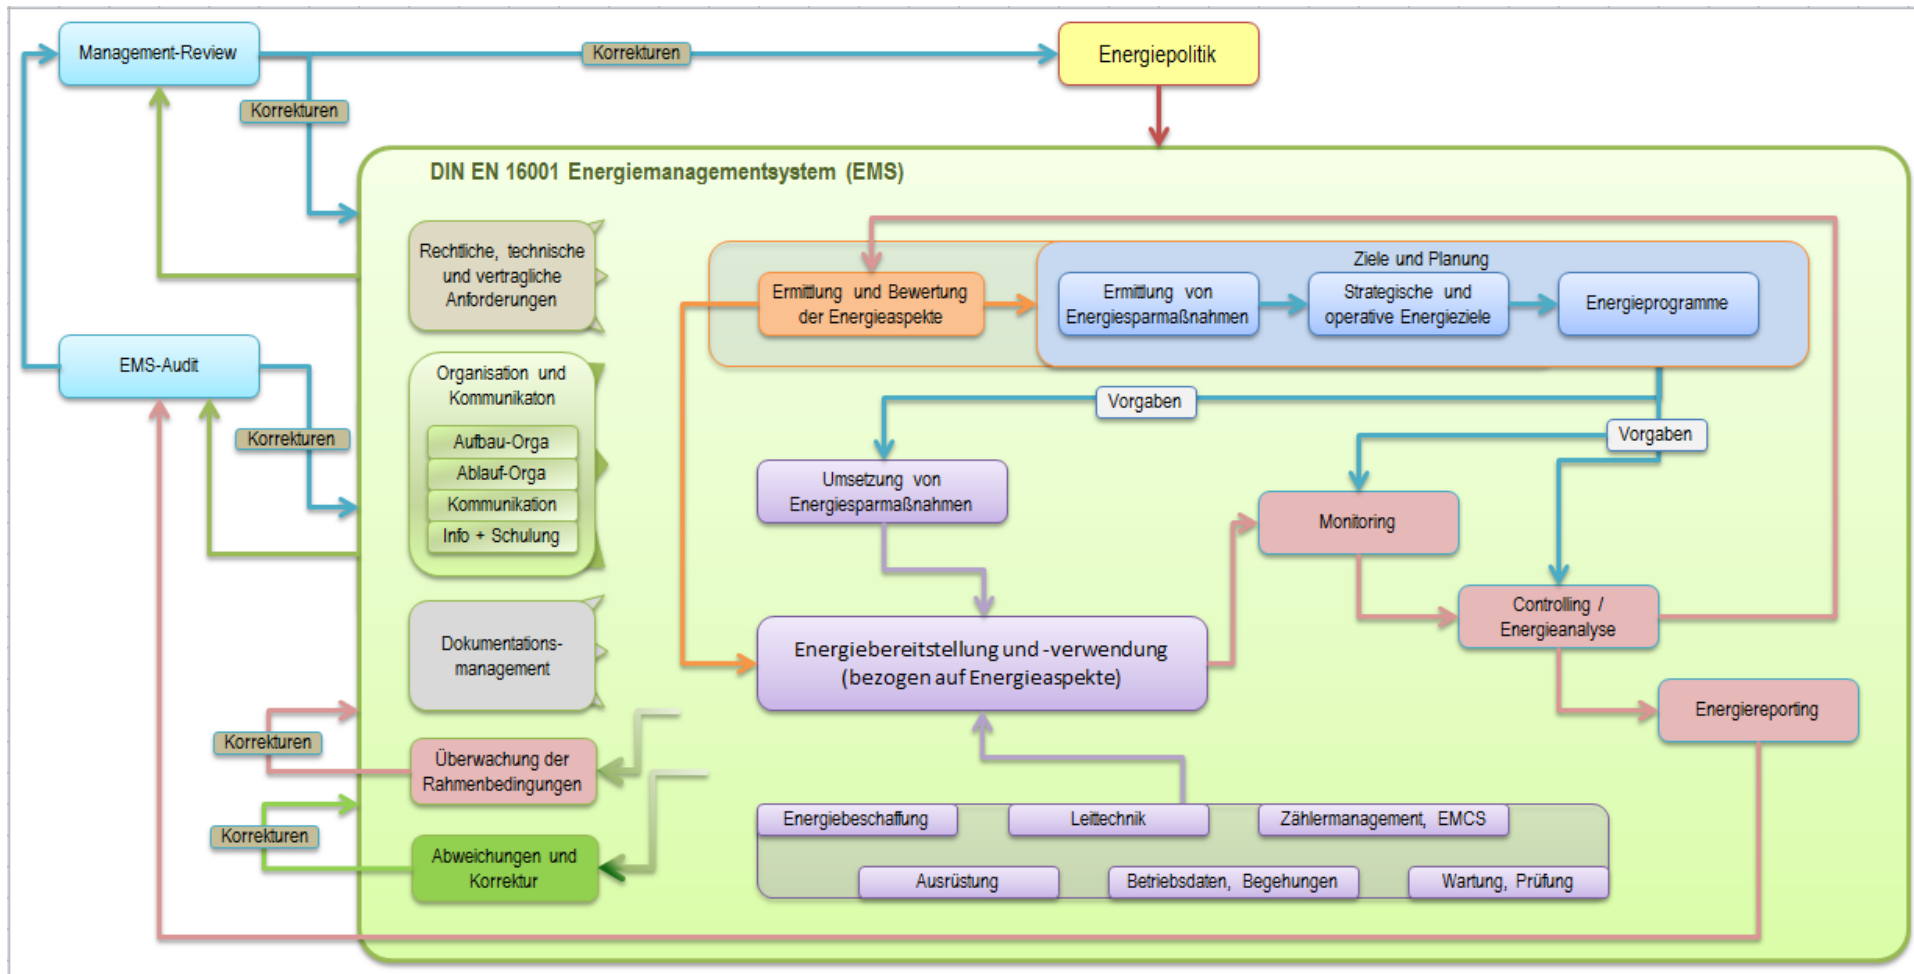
Management-Review

Korrekturen

Energiepolitik

Korrekturen

DIN EN 16001 Energiemanagementsystem (EMS)

Rechtliche, technische und vertragliche Anforderungen

Ermittlung und Bewertung der Energieaspekte

Ziele und Planung

Ermittlung von Energiesparmaßnahmen

Strategische und operative Energieziele

Energieprogramme

EMS-Audit

Organisation und Kommunikaton

Aufbau-Orga

Ablauf-Orga

Kommunikation

Info + Schulung

Korrekturen

Vorgaben

Vorgaben

Umsetzung von Energiesparmaßnahmen

Monitoring

Controlling / Energieanalyse

Dokumentations-management

Energiebereitstellung und -verwendung (bezogen auf Energieaspekte)

Energiereporting

Korrekturen

Überwachung der Rahmenbedingungen

Korrekturen

Abweichungen und Korrektur

Energiebeschaffung

Leittechnik

Zählermanagement, EMCS

Ausrüstung

Betriebsdaten, Begehungen

Wartung, Prüfung